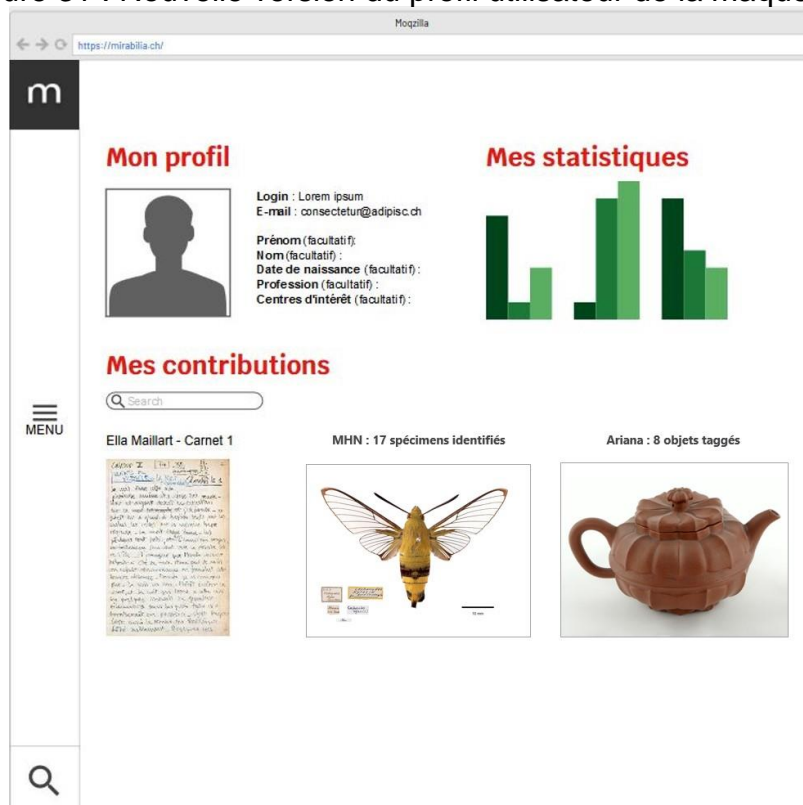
ure 34 : Nouvelle version du profil utilisateur de la maque

Moqzilla

https://mirabilia.ch/

m

Mon profil

Login : Lorem ipsum
E-mail : consectetur@adipisc.ch

Prénom (facultatif):
Nom (facultatif) :
Date de naissance (facultatif) :
Profession (facultatif) :
Centres d'intérêt (facultatif) :

Mes statistiques

Mes contributions

Search

MENU

Ella Maillart - Carnet 1

MHN : 17 spécimens identifiés

Ariana : 8 objets taggés

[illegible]